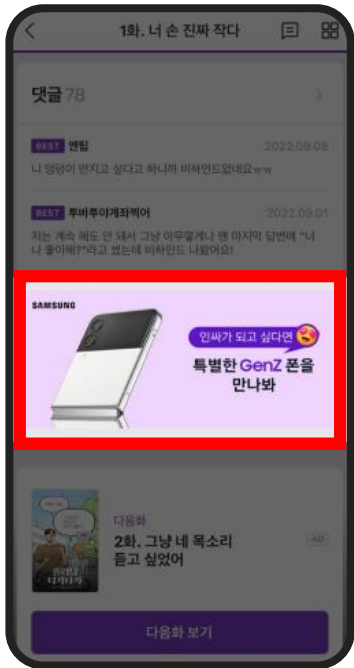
1화. 너 손 진짜 작다

댓글 78

BEST 엔팁 2022.09.08
나 엉덩이 만지고 싶다고 하니까 비하인드없네요ㅋㅋ

BEST 투바투야게좌벅어 2022.09.01
저는 계속 해도 안 돼서 그냥 아무렇게나 맨 마지막 답변에 "너 나 좋아해?"라고 썼는데 비하인드 나왔어요!

SAMSUNG

인싸가 되고 싶다면

특별한 GenZ 폰을 만나봐

다음화

2화. 그냥 네 목소리 듣고 싶었어

AD

다음화 보기